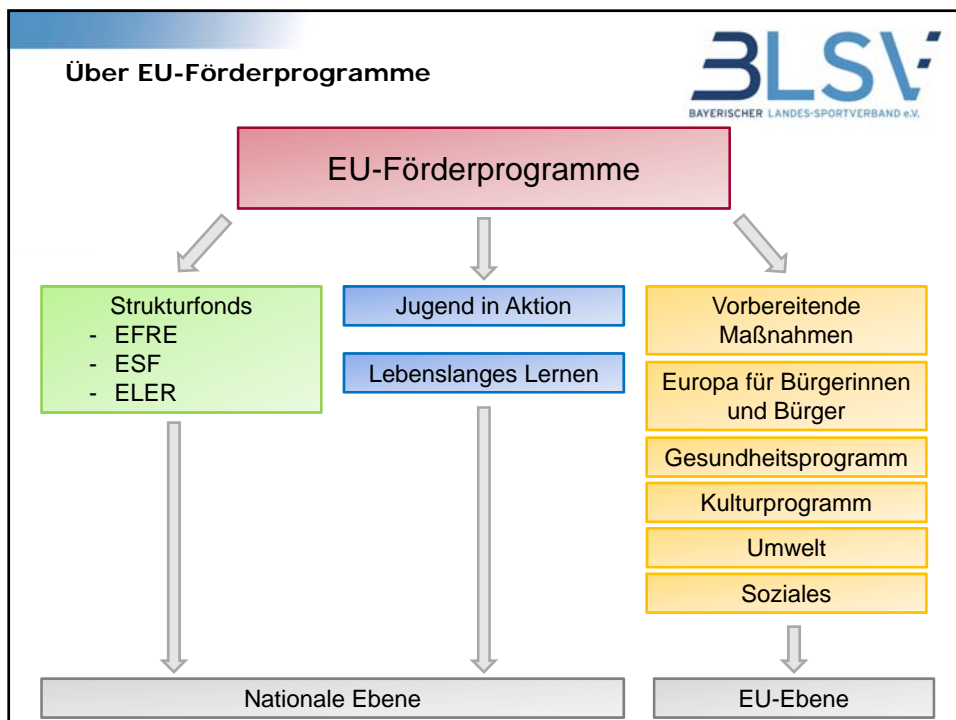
Über EU-Förderprogramme

BLSV
BAYERISCHER LANDES-SPORTVERBAND e.V.

EU-Förderprogramme

Strukturfonds
- EFRE
- ESF
- ELER

Jugend in Aktion

Lebenslanges Lernen

Vorbereitende Maßnahmen

Europa für Bürgerinnen und Bürger

Gesundheitsprogramm

Kulturprogramm

Umwelt

Soziales

Nationale Ebene

EU-Ebene